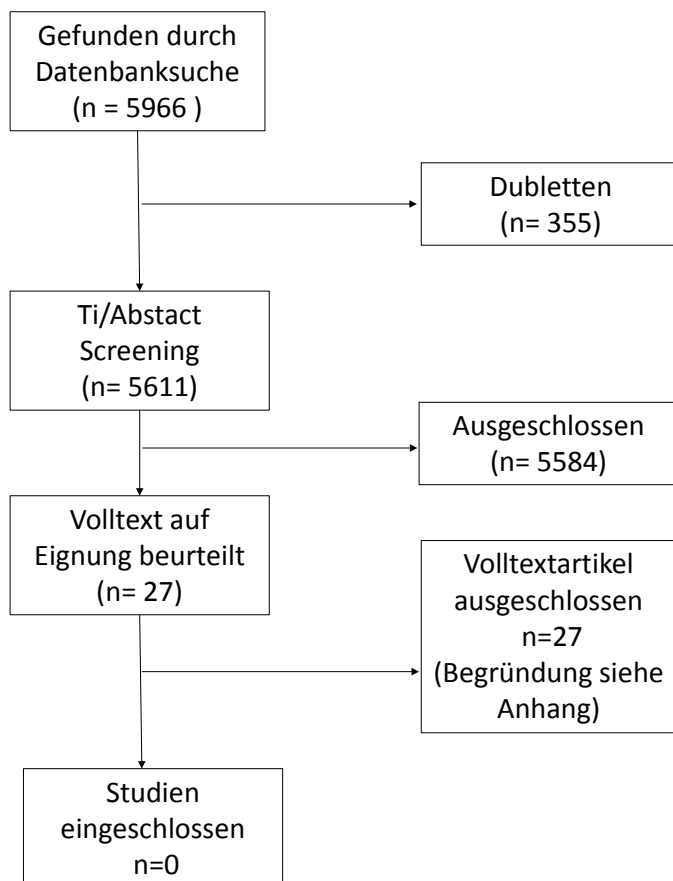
Gefunden durch Datenbanksuche (n = 5966 )

Dubletten (n= 355)

Ti/Abstact Screening (n= 5611)

Ausgeschlossen (n= 5584)

Volltext auf Eignung beurteilt (n= 27)

Volltextartikel ausgeschlossen n=27 (Begründung siehe Anhang)

Studien eingeschlossen n=0